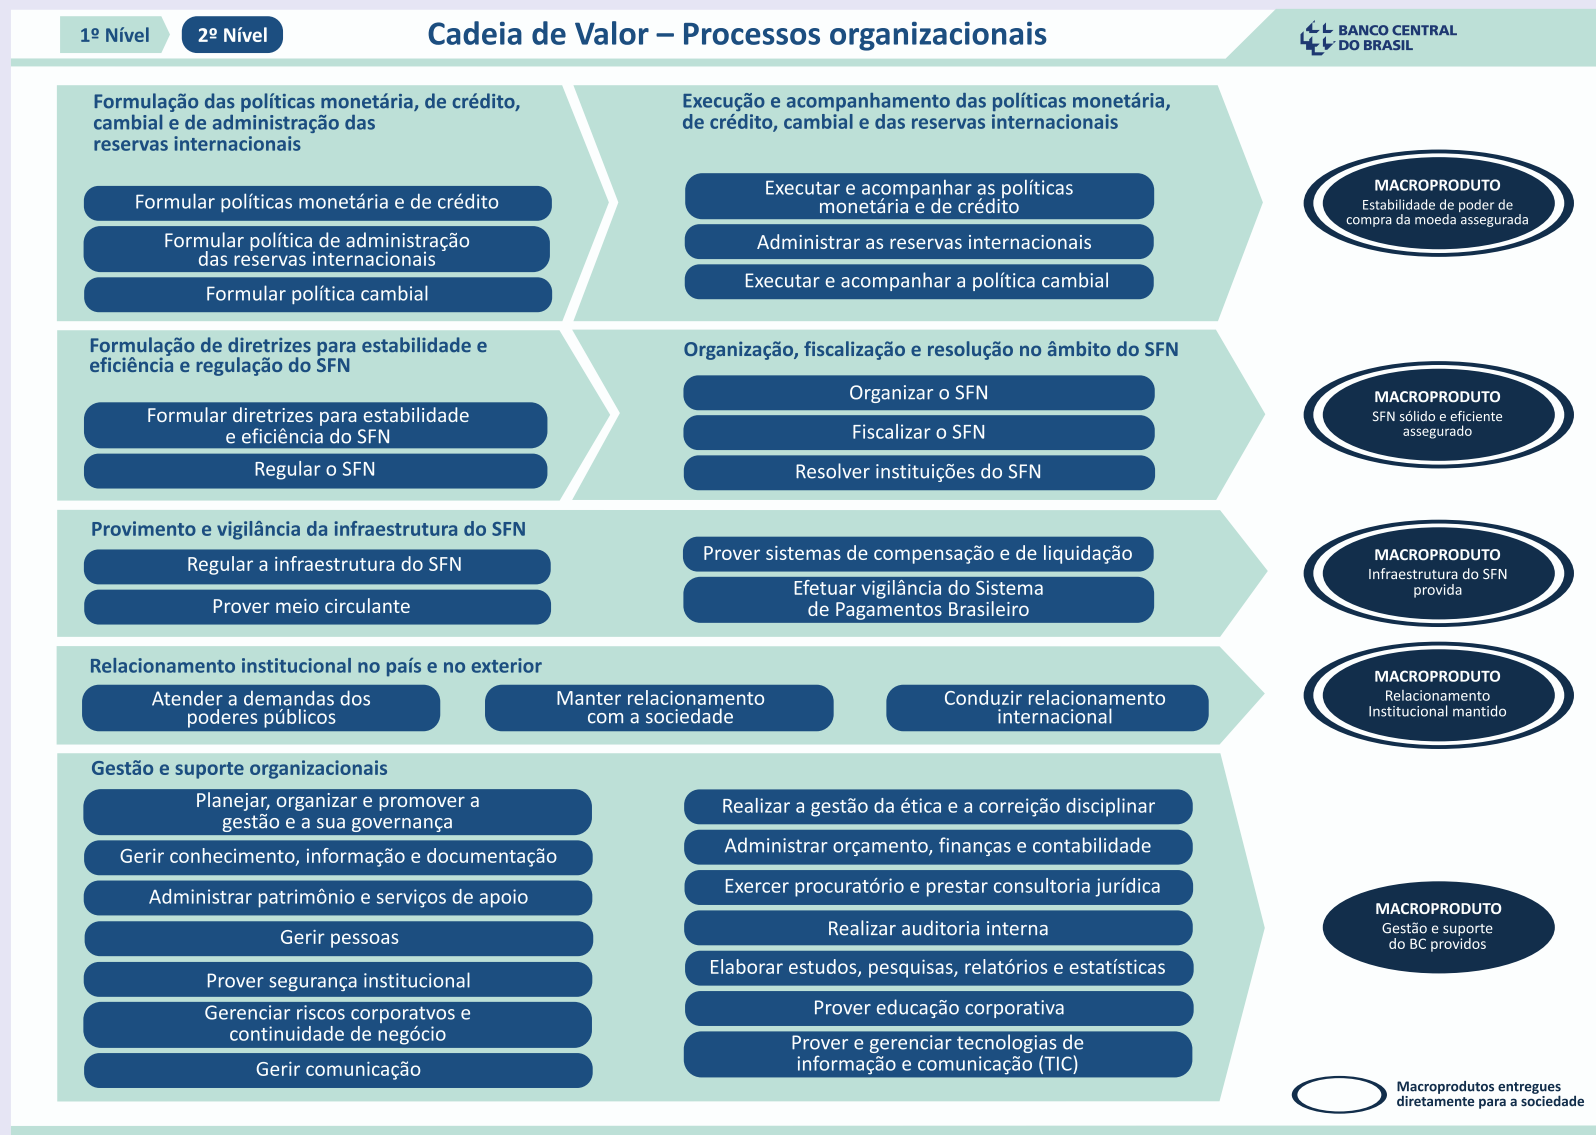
1º Nível

2º Nível

Cadeia de Valor – Processos organizacionais

BANCO CENTRAL DO BRASIL

Formulação das políticas monetária, de crédito, cambial e de administração das reservas internacionais

Formular políticas monetária e de crédito

Formular política de administração das reservas internacionais

Formular política cambial

Execução e acompanhamento das políticas monetária, de crédito, cambial e das reservas internacionais

Executar e acompanhar as políticas monetária e de crédito

Administrar as reservas internacionais

Executar e acompanhar a política cambial

MACROPRODUTO
Estabilidade de poder de compra da moeda assegurada

Formulação de diretrizes para estabilidade e eficiência e regulação do SFN

Formular diretrizes para estabilidade e eficiência do SFN

Regular o SFN

Organização, fiscalização e resolução no âmbito do SFN

Organizar o SFN

Fiscalizar o SFN

Resolver instituições do SFN

MACROPRODUTO
SFN sólido e eficiente assegurado

Provimento e vigilância da infraestrutura do SFN

Regular a infraestrutura do SFN

Prover meio circulante

Prover sistemas de compensação e de liquidação

Efetuar vigilância do Sistema de Pagamentos Brasileiro

MACROPRODUTO
Infraestrutura do SFN provida

Relacionamento institucional no país e no exterior

Atender a demandas dos poderes públicos

Manter relacionamento com a sociedade

Conduzir relacionamento internacional

MACROPRODUTO
Relacionamento Institucional mantido

Gestão e suporte organizacionais

Planejar, organizar e promover a gestão e a sua governança

Gerir conhecimento, informação e documentação

Administrar patrimônio e serviços de apoio

Gerir pessoas

Prover segurança institucional

Gerenciar riscos corporatvos e continuidade de negócio

Gerir comunicação

Realizar a gestão da ética e a correição disciplinar

Administrar orçamento, finanças e contabilidade

Exercer procuratório e prestar consultoria jurídica

Realizar auditoria interna

Elaborar estudos, pesquisas, relatórios e estatísticas

Prover educação corporativa

Prover e gerenciar tecnologias de informação e comunicação (TIC)

MACROPRODUTO
Gestão e suporte do BC providos

Macroprodutos entregues diretamente para a sociedade